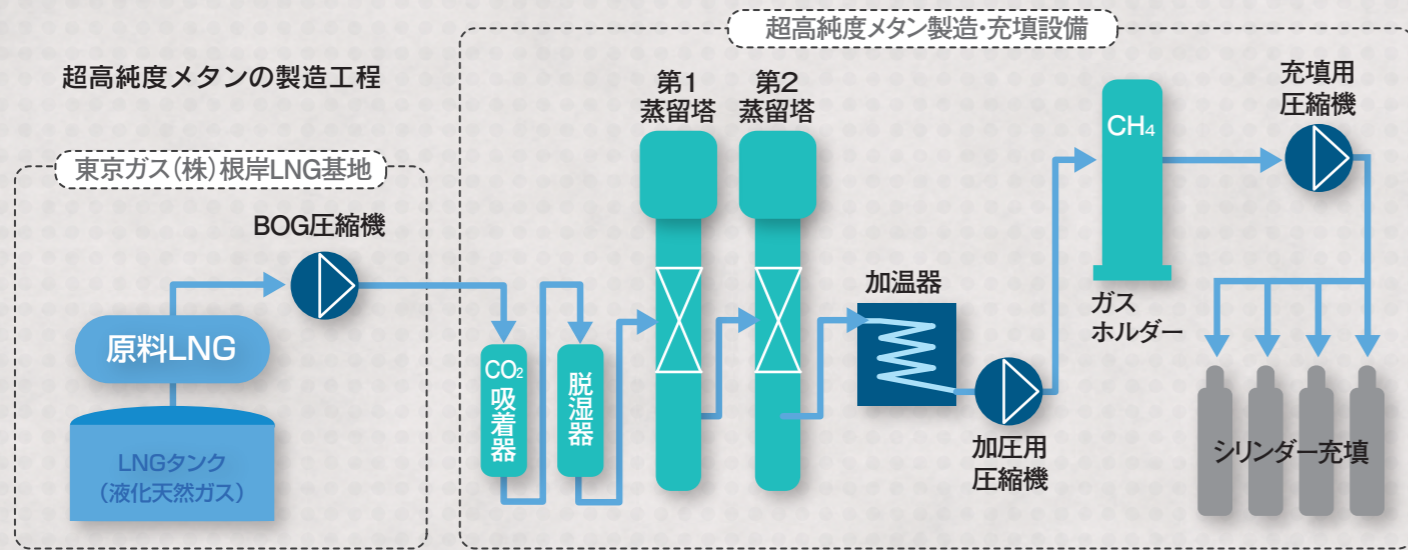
超高純度メタンの製造工程

東京ガス(株)根岸LNG基地

BOG圧縮機

原料LNG

LNGタンク
(液化天然ガス)

超高純度メタン製造・充填設備

$CO_2$
吸着器

脱湿器

第1
蒸留塔

第2
蒸留塔

加温器

加圧用
圧縮機

$CH_4$

ガス
ホルダー

充填用
圧縮機

シリンダー充填